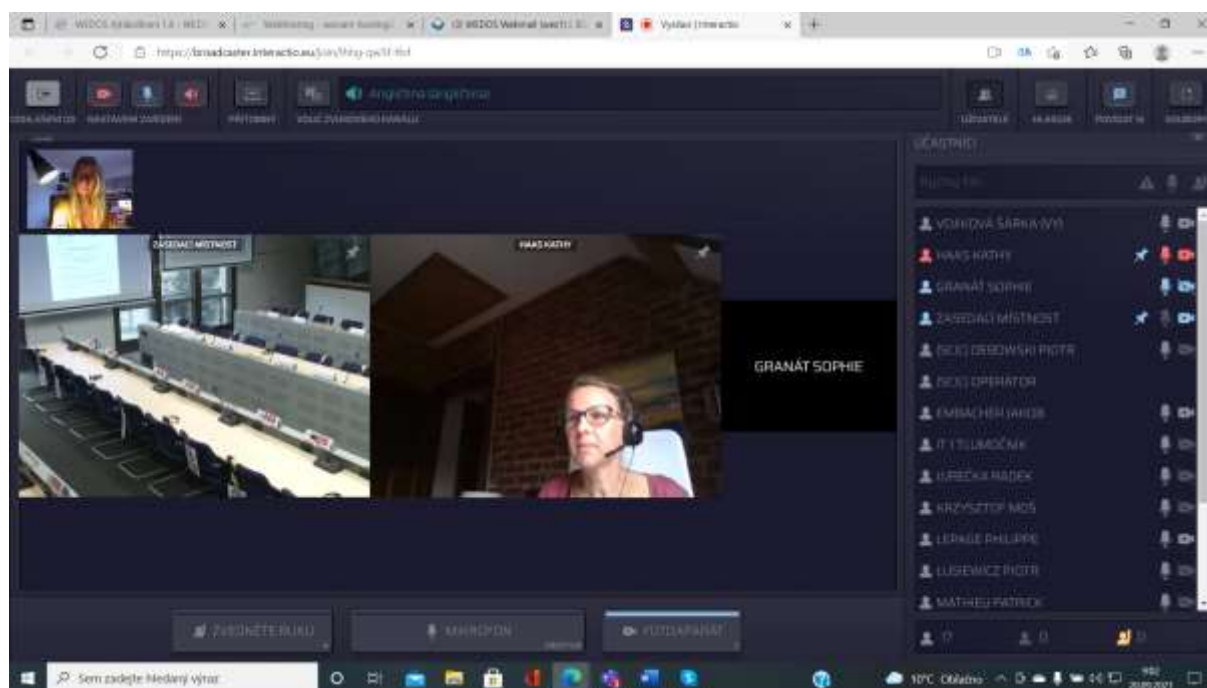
WEDOS Vysílání | Interactio

https://broadcaster.interactio.eu/join/

NASTAVENÍ ZVUKU

PŘÍTOMNÍ

VOLBA ZVUKOVÉHO KANÁLU

Angličtina (English)

UŽIVATELÉ

POVOLIT

ÚČASTNÍCI

ZASEDACÍ MÍSTNOST

HAAS KATHY

GRANÁT SOPHIE

VOJKOVÁ ŠÁRKA (VV)

HAAS KATHY

GRANÁT SOPHIE

ZASEDACÍ MÍSTNOST

SCIC DEBOWSKI PIOTR

SCIC OPERATOR

EMBACHER JAKOB

IT TLUMOČNÍK

JUREČKA RADEK

KRZYSZTOF MOS

LEPAGE PHILIPPE

LUSIEWICZ PIOTR

MATHIEU PATRICK

ZVEDNĚTE RUKU

MIKROFON

FOTOAPARÁT

17

Sem zadejte hledaný výraz

10°C Oblačno